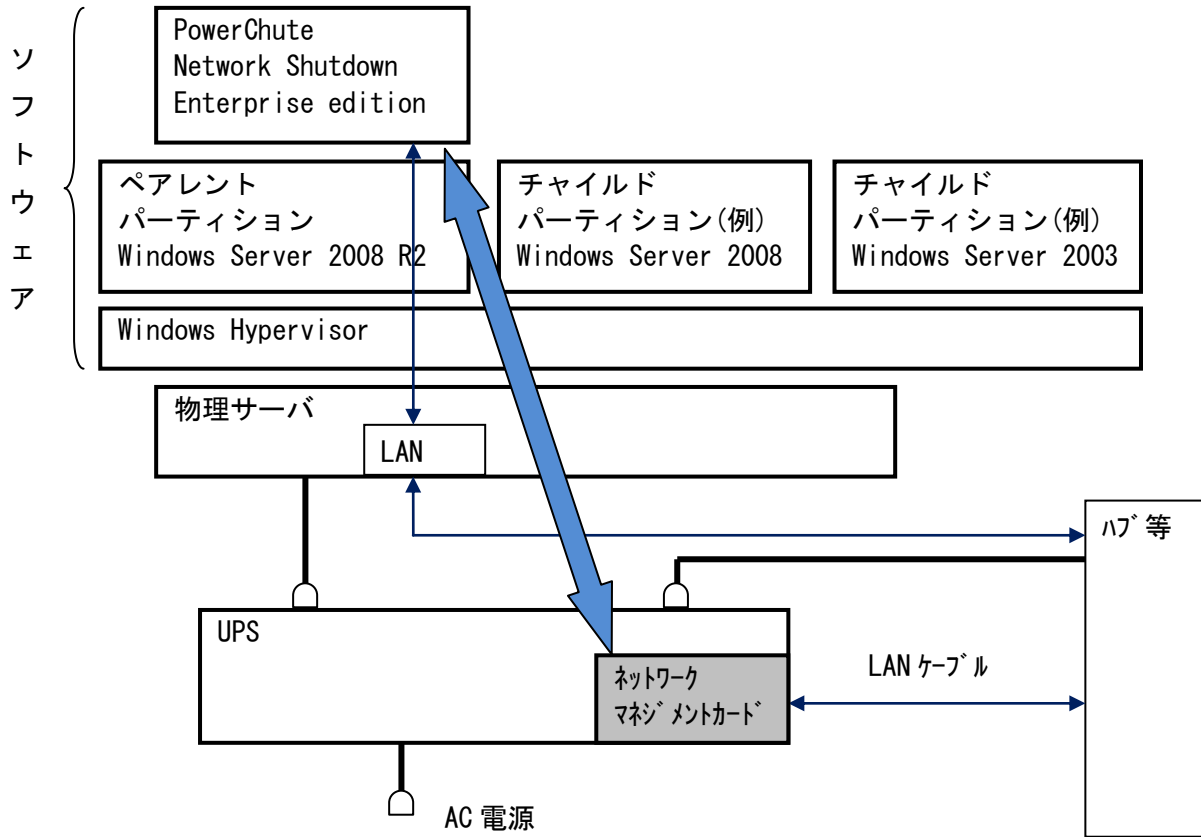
ソフトウェア

PowerChute
Network Shutdown
Enterprise edition

ペアレント
パーティション
Windows Server 2008 R2

チャイルド
パーティション(例)
Windows Server 2008

チャイルド
パーティション(例)
Windows Server 2003

Windows Hypervisor

物理サーバ

LAN

ハブ等

UPS

ネットワーク
マネジメントカード

LAN ケーブル

AC 電源